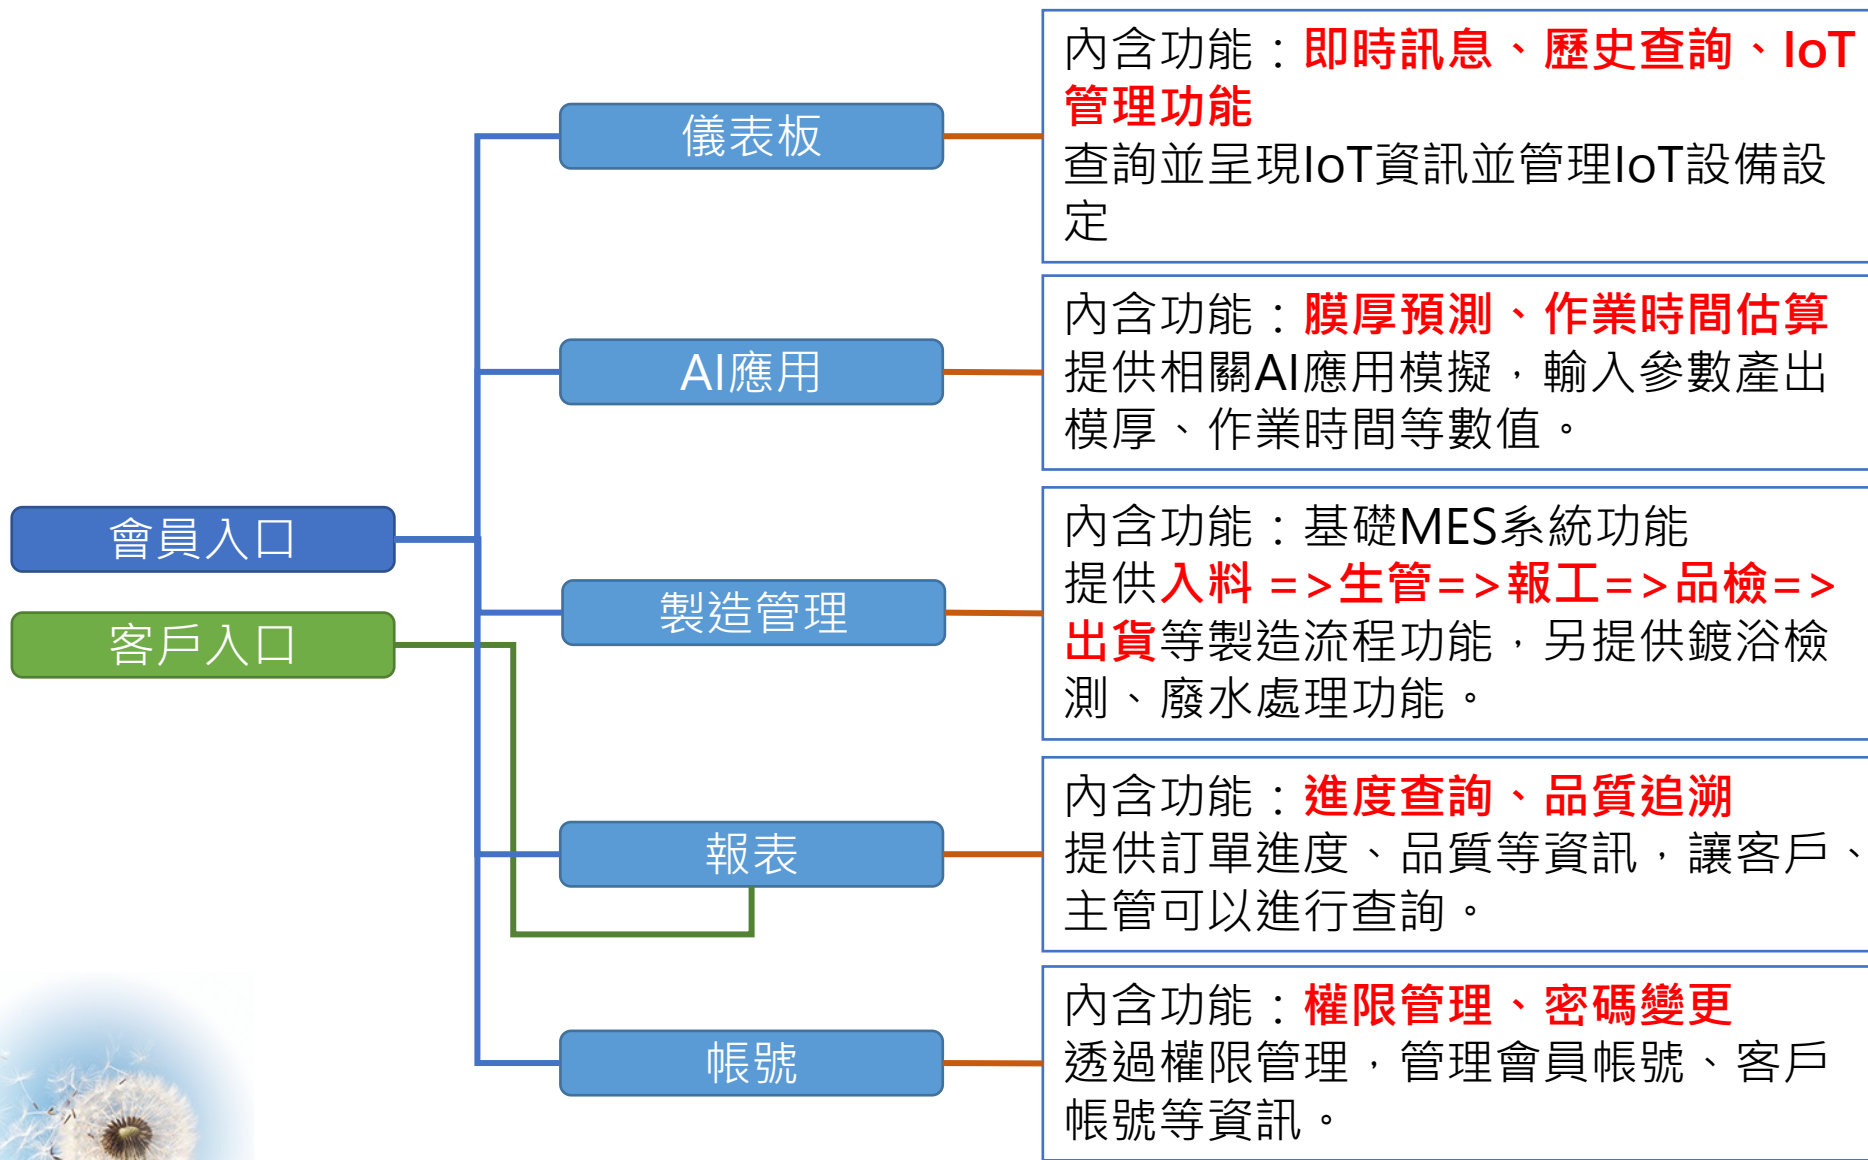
會員入口

客戶入口

儀表板

內含功能：即時訊息、歷史查詢、IoT管理功能
查詢並呈現IoT資訊並管理IoT設備設定

AI應用

內含功能：膜厚預測、作業時間估算
提供相關AI應用模擬，輸入參數產出模厚、作業時間等數值。

製造管理

內含功能：基礎MES系統功能
提供入料 =>生管=>報工=>品檢=>出貨等製造流程功能，另提供鍍浴檢測、廢水處理功能。

報表

內含功能：進度查詢、品質追溯
提供訂單進度、品質等資訊，讓客戶、主管可以進行查詢。

帳號

內含功能：權限管理、密碼變更
透過權限管理，管理會員帳號、客戶帳號等資訊。